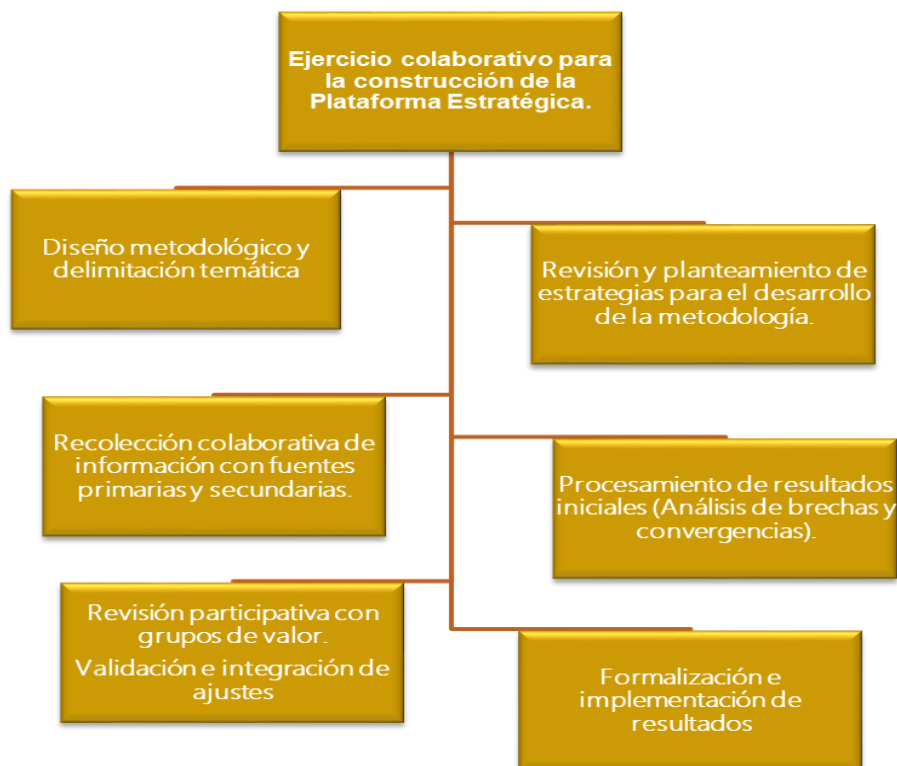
Ejercicio colaborativo para la construcción de la Plataforma Estratégica.

Diseño metodológico y delimitación temática

Revisión y planteamiento de estrategias para el desarrollo de la metodología.

Recolección colaborativa de información con fuentes primarias y secundarias.

Procesamiento de resultados iniciales (Análisis de brechas y convergencias).

Revisión participativa con grupos de valor.

Validación e integración de ajustes

Formalización e implementación de resultados